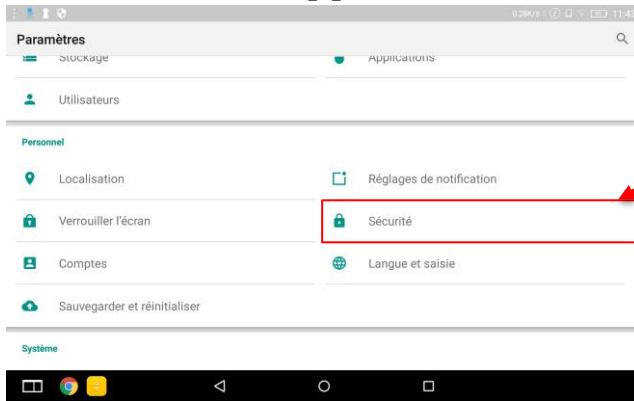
0.28K/s 11:4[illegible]

Paramètres

Stockage

Applications

Utilisateurs

Personnel

Localisation

Réglages de notification

Verrouiller l'écran

Sécurité

Comptes

Langue et saisie

Sauvegarder et réinitialiser

Système